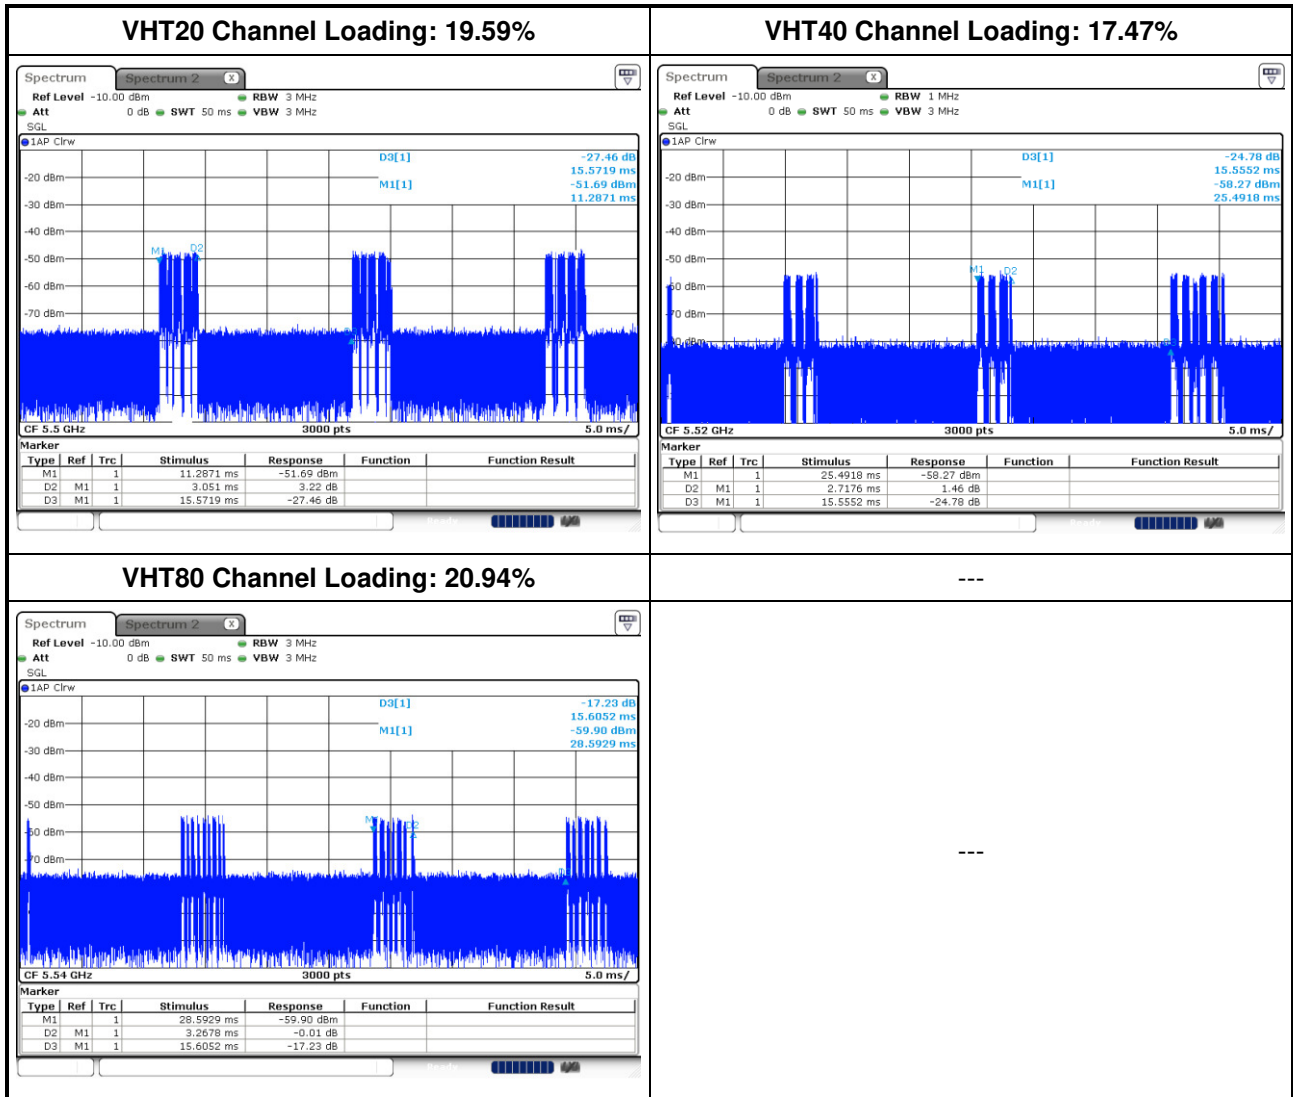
| VHT20 Channel Loading: 19.59% | VHT40 Channel Loading: 17.47% |
|---|---|
| Spectrum Spectrum 2 Ref Level -10.00 dBm RBW 3 MHz Att 0 dB SWT 50 ms VBW 3 MHz SGL 1AP Clrw D3[1] -27.46 dB 15.5719 ms M1[1] -51.69 dBm 11.2871 ms -20 dBm -30 dBm -40 dBm -50 dBm -60 dBm -70 dBm M1 D2 CF 5.5 GHz 3000 pts 5.0 ms/ | Spectrum Spectrum 2 Ref Level -10.00 dBm RBW 1 MHz Att 0 dB SWT 50 ms VBW 3 MHz SGL 1AP Clrw D3[1] -24.78 dB 15.5552 ms M1[1] -58.27 dBm 25.4918 ms -20 dBm -30 dBm -40 dBm -50 dBm -60 dBm -70 dBm M1 D2 CF 5.52 GHz 3000 pts 5.0 ms/ |
| VHT80 Channel Loading: 20.94% | --- |
| Spectrum Spectrum 2 Ref Level -10.00 dBm RBW 3 MHz Att 0 dB SWT 50 ms VBW 3 MHz SGL 1AP Clrw D3[1] -17.23 dB 15.6052 ms M1[1] -59.90 dBm 28.5929 ms -20 dBm -30 dBm -40 dBm -50 dBm -60 dBm -70 dBm M1 D2 CF 5.54 GHz 3000 pts 5.0 ms/ | --- |

Marker

| Type | Ref | Trc | Stimulus | Response | Function | Function Result |
|---|---|---|---|---|---|---|
| M1 | | 1 | 11.2871 ms | -51.69 dBm | | |
| D2 | M1 | 1 | 3.051 ms | 3.22 dB | | |
| D3 | M1 | 1 | 15.5719 ms | -27.46 dB | | |

Marker

| Type | Ref | Trc | Stimulus | Response | Function | Function Result |
|---|---|---|---|---|---|---|
| M1 | | 1 | 25.4918 ms | -58.27 dBm | | |
| D2 | M1 | 1 | 2.7176 ms | 1.46 dB | | |
| D3 | M1 | 1 | 15.5552 ms | -24.78 dB | | |

Marker

| Type | Ref | Trc | Stimulus | Response | Function | Function Result |
|---|---|---|---|---|---|---|
| M1 | | 1 | 28.5929 ms | -59.90 dBm | | |
| D2 | M1 | 1 | 3.2678 ms | -0.01 dB | | |
| D3 | M1 | 1 | 15.6052 ms | -17.23 dB | | |